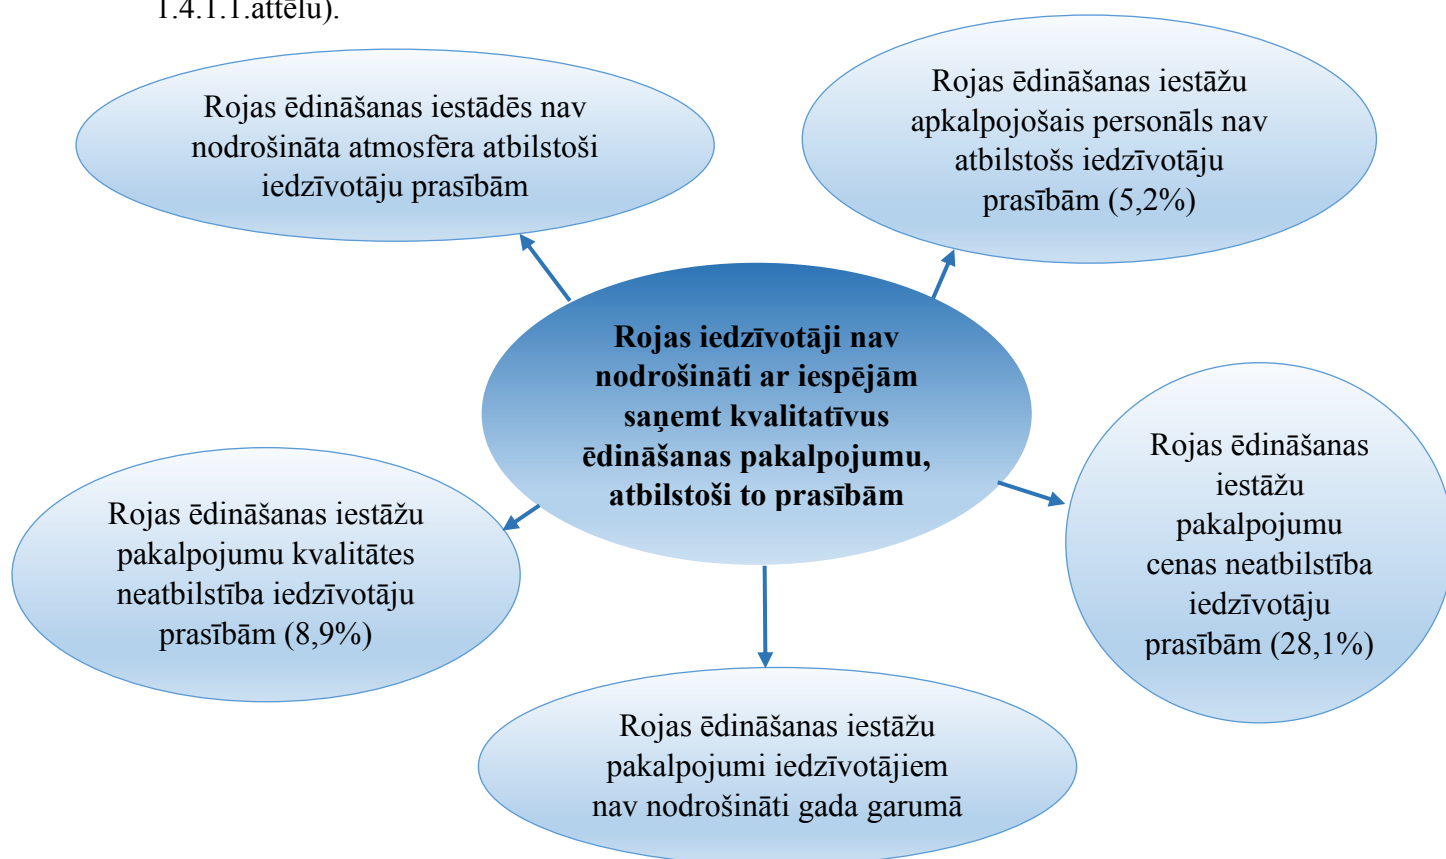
1.4.1.1.attēlu).

Rojas ēdināšanas iestādēs nav nodrošināta atmosfēra atbilstoši iedzīvotāju prasībām

Rojas ēdināšanas iestāžu apkalpojošais personāls nav atbilstošs iedzīvotāju prasībām (5,2%)

**Rojas iedzīvotāji nav nodrošināti ar iespējām saņemt kvalitatīvus ēdināšanas pakalpojumu, atbilstoši to prasībām**

Rojas ēdināšanas iestāžu pakalpojumu kvalitātes neatbilstība iedzīvotāju prasībām (8,9%)

Rojas ēdināšanas iestāžu pakalpojumu cenas neatbilstība iedzīvotāju prasībām (28,1%)

Rojas ēdināšanas iestāžu pakalpojumi iedzīvotājiem nav nodrošināti gada garumā